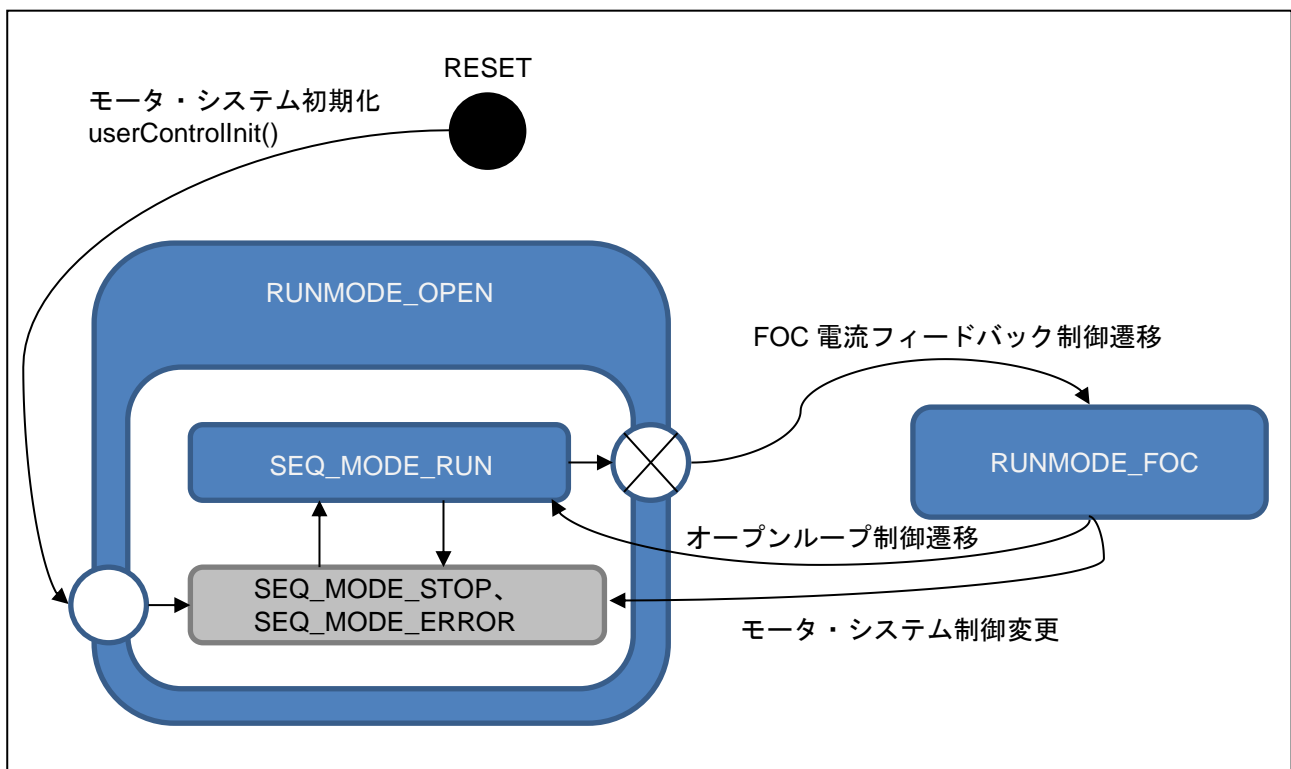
RESET

モータ・システム初期化
userControlInit()

RUNMODE_OPEN

FOC 電流フィードバック制御遷移

SEQ_MODE_RUN

RUNMODE_FOC

オープンループ制御遷移

SEQ_MODE_STOP、
SEQ_MODE_ERROR

モータ・システム制御変更